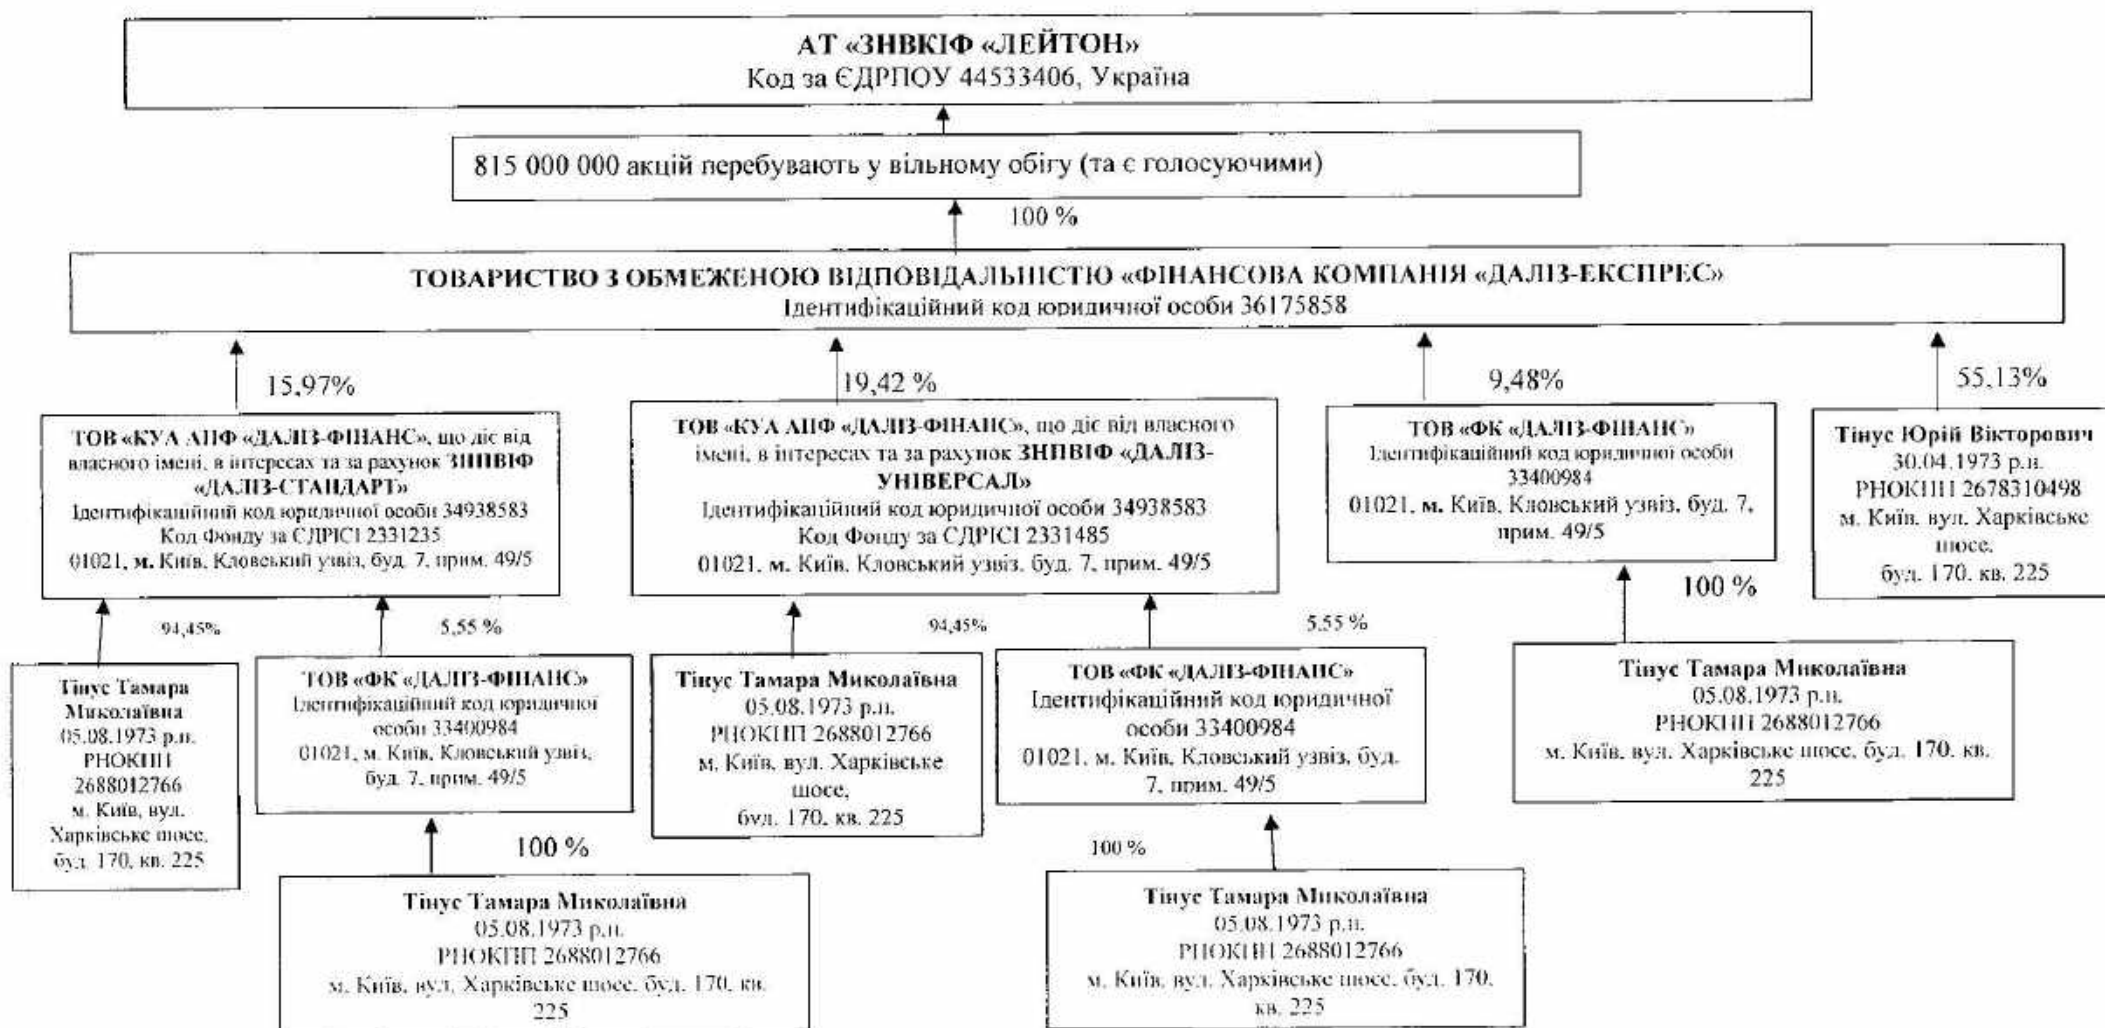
АТ «ЗНВКІФ «ЛЕЙТОН»
Код за ЄДРПОУ 44533406, Україна

815 000 000 акцій перебувають у вільному обігу (та є голосуючими)

100 %

ТОВАРИСТВО З ОБМЕЖЕНОЮ ВІДПОВІДАЛЬНІСТЮ «ФІНАНСОВА КОМПАНІЯ «ДАЛІЗ-ЕКСПРЕС»
Ідентифікаційний код юридичної особи 36175858

15,97%

ТОВ «КУА АПФ «ДАЛІЗ-ФІНАНС», що діє від власного імені, в інтересах та за рахунок ЗНПВІФ «ДАЛІЗ-СТАНДАРТ»
Ідентифікаційний код юридичної особи 34938583
Код Фонду за ЄДРІСІ 2331235
01021, м. Київ, Кловський узвіз, буд. 7, прим. 49/5

94,45%

Тінус Тамара Миколаївна
05.08.1973 р.н.
РНОКПП 2688012766
м. Київ, вул. Харківське шосе, буд. 170, кв. 225

5,55 %

ТОВ «ФК «ДАЛІЗ-ФІНАНС»
Ідентифікаційний код юридичної особи 33400984
01021, м. Київ, Кловський узвіз, буд. 7, прим. 49/5

100 %

Тінус Тамара Миколаївна
05.08.1973 р.н.
РНОКПП 2688012766
м. Київ, вул. Харківське шосе, буд. 170, кв. 225

19,42 %

ТОВ «КУА АПФ «ДАЛІЗ-ФІНАНС», що діє від власного імені, в інтересах та за рахунок ЗНПВІФ «ДАЛІЗ-УНІВЕРСАЛ»
Ідентифікаційний код юридичної особи 34938583
Код Фонду за ЄДРІСІ 2331485
01021, м. Київ, Кловський узвіз, буд. 7, прим. 49/5

94,45%

Тінус Тамара Миколаївна
05.08.1973 р.н.
РНОКПП 2688012766
м. Київ, вул. Харківське шосе,
буд. 170, кв. 225

5,55 %

ТОВ «ФК «ДАЛІЗ-ФІНАНС»
Ідентифікаційний код юридичної особи 33400984
01021, м. Київ, Кловський узвіз, буд. 7, прим. 49/5

100 %

Тінус Тамара Миколаївна
05.08.1973 р.н.
РНОКПП 2688012766
м. Київ, вул. Харківське шосе, буд. 170, кв. 225

9,48%

ТОВ «ФК «ДАЛІЗ-ФІНАНС»
Ідентифікаційний код юридичної особи 33400984
01021, м. Київ, Кловський узвіз, буд. 7, прим. 49/5

100 %

Тінус Тамара Миколаївна
05.08.1973 р.н.
РНОКПП 2688012766
м. Київ, вул. Харківське шосе, буд. 170, кв. 225

55,13%

Тінус Юрій Вікторович
30.04.1973 р.н.
РНОКПП 2678310498
м. Київ, вул. Харківське шосе,
буд. 170, кв. 225